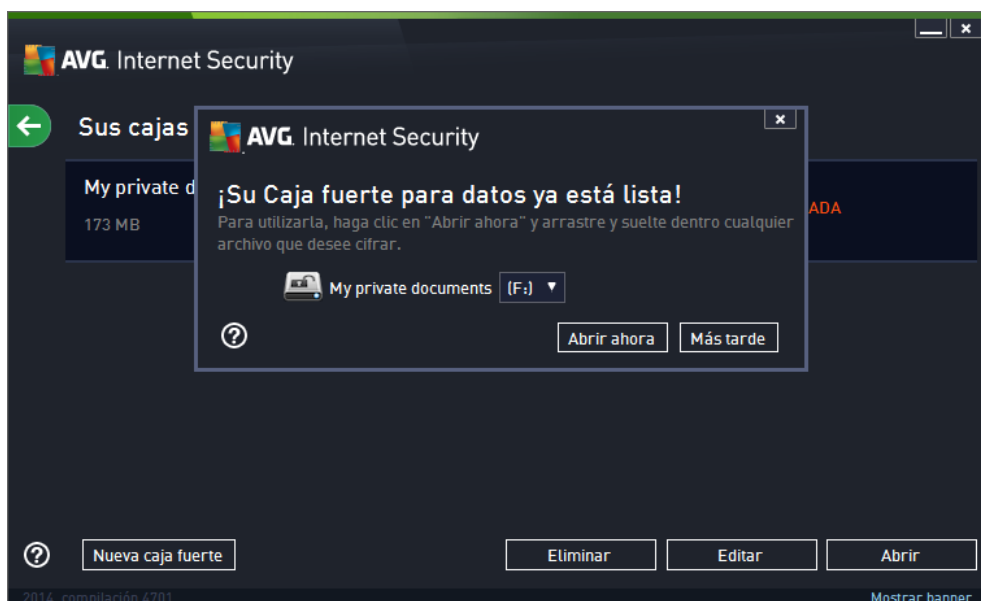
AVG. Internet Security

Sus cajas

My private d

173 MB

ADA

AVG. Internet Security

¡Su Caja fuerte para datos ya está lista!

Para utilizarla, haga clic en "Abrir ahora" y arrastre y suelte dentro cualquier archivo que desee cifrar.

My private documents (F:)

?

Abrir ahora

Más tarde

?

Nueva caja fuerte

Eliminar

Editar

Abrir

2014 compilación 4701

Mostrar banner